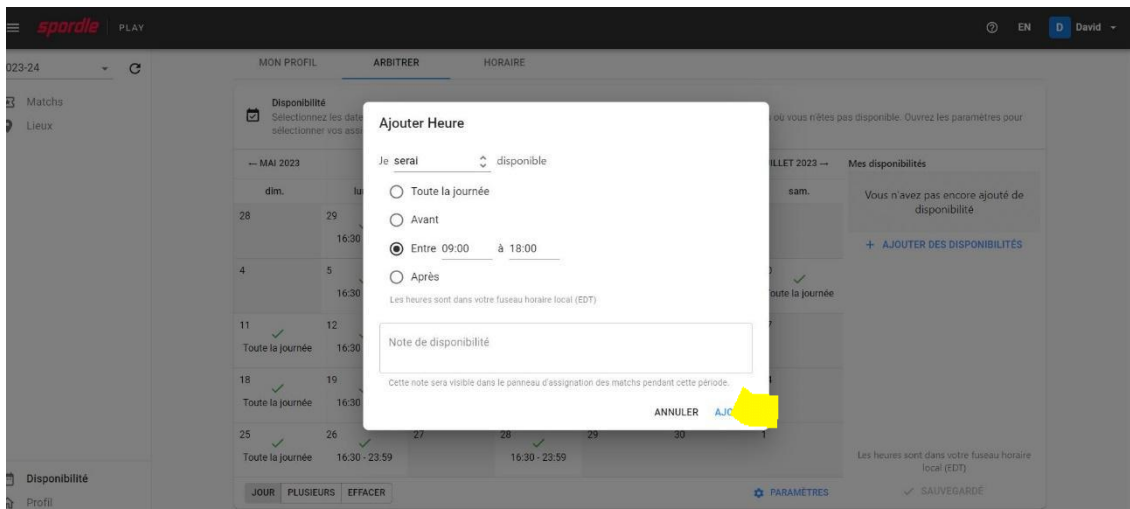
spordle PLAY

EN D David

023-24

Matchs
Lieux

MON PROFIL ARBITRER HORAIRE

Disponibilité
Sélectionnez les date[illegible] sélectionner vos ass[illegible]

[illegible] où vous n'êtes pas disponible. Ouvrez les paramètres pour

← MAI 2023

dim. lu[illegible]

28 29 16:30
4 5 16:30
11 Toute la journée 12 16:30
18 Toute la journée 19 16:30
25 Toute la journée 26 16:30 - 23:59 27 28 16:30 - 23:59 29 30 1

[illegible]LLET 2023 →
sam.
Toute la journée

Ajouter Heure

Je serai disponible

Toute la journée
Avant
Entre 09:00 à 18:00
Après

Les heures sont dans votre fuseau horaire local (EDT)

Note de disponibilité

Cette note sera visible dans le panneau d'assignation des matchs pendant cette période.

ANNULER AJO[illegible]

Mes disponibilités

Vous n'avez pas encore ajouté de disponibilité

+ AJOUTER DES DISPONIBILITÉS

Les heures sont dans votre fuseau horaire local (EDT)

SAUVEGARDÉ

PARAMÈTRES

JOUR PLUSIEURS EFFACER

Disponibilité
Profil